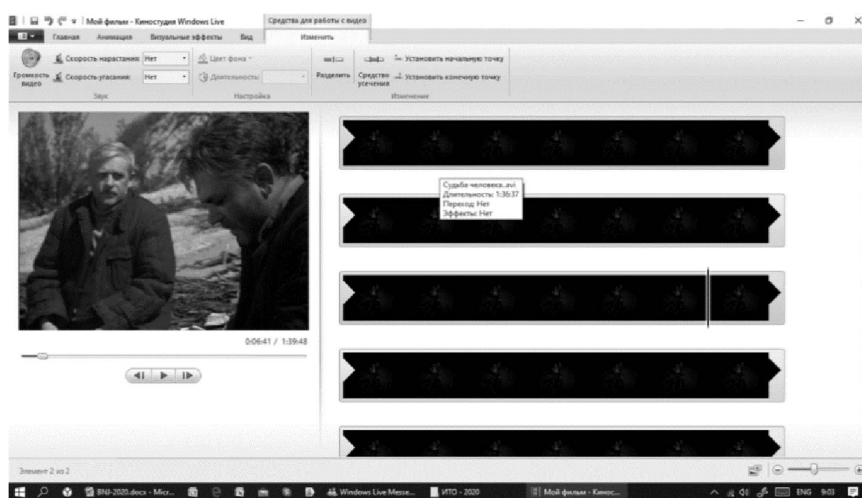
Мой фильм - Киностудия Windows Live

Средства для работы с видео

Главная Анимация Визуальные эффекты Вид Изменить

Громкость видео

Скорость нарастания: Нет

Скорость угасания: Нет

Звук

Цвет фона

Длительность:

Настройка

Разделить

Средство усечения

Установить начальную точку

Установить конечную точку

Изменение

Судьба человека.avi
Длительность: 1:36:37
Переход: Нет
Эффекты: Нет

0:06:41 / 1:39:48

Элемент 2 из 2

BNJ-2020.docx - Micr...

Windows Live Messe...

ИТО - 2020

Мой фильм - Киност...

ENG 9:03